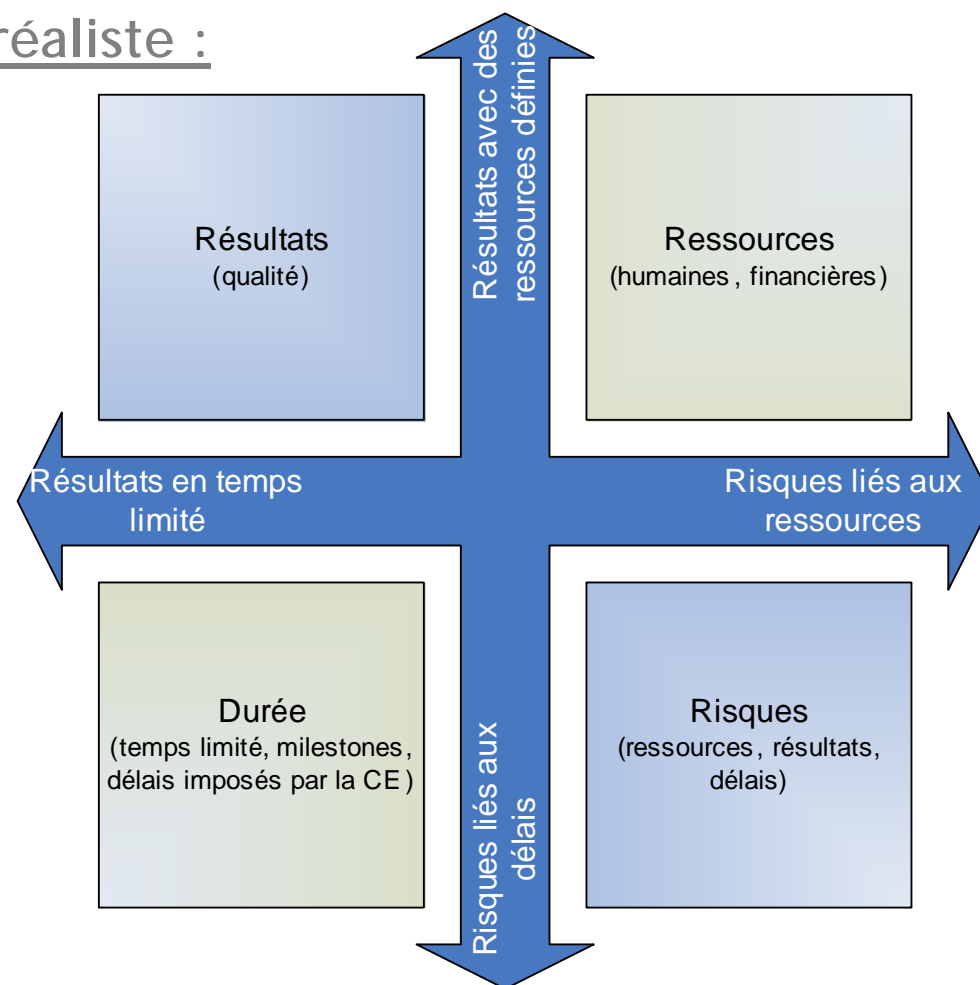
réaliste :

Résultats avec des ressources définies

Résultats
(qualité)

Ressources
(humaines , financières)

Résultats en temps limité

Risques liés aux ressources

Durée
(temps limité, milestones, délais imposés par la CE)

Risques liés aux délais

Risques
(ressources, résultats, délais)